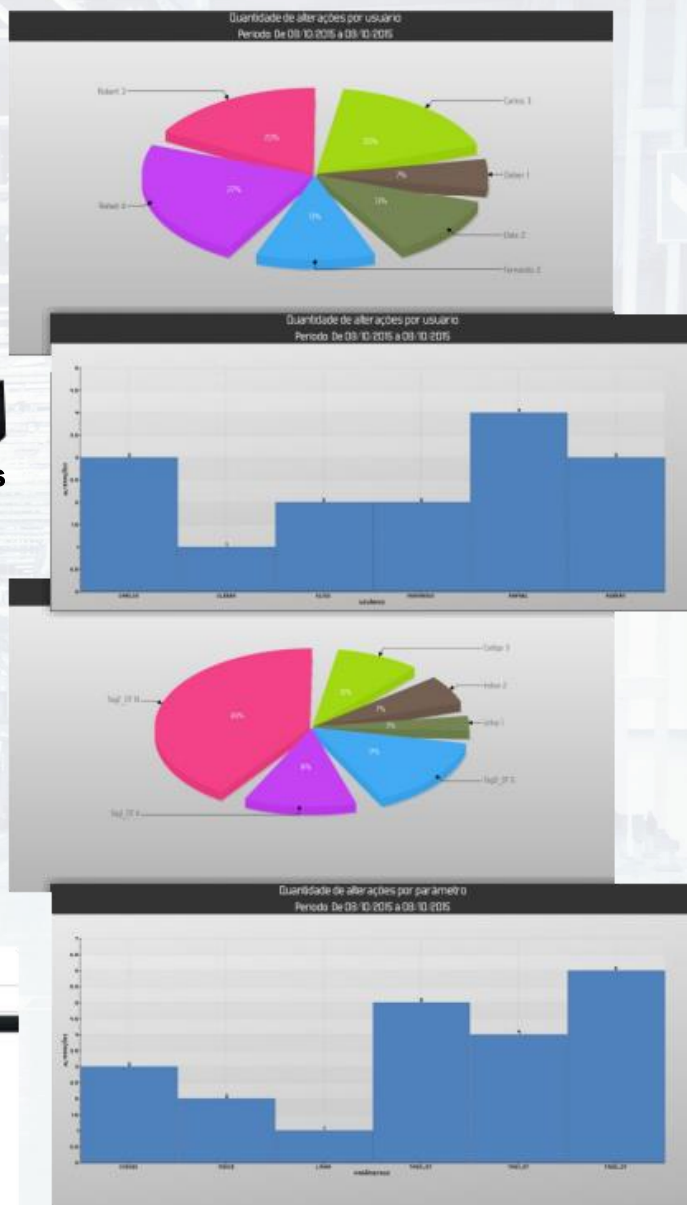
Quantidade de alterações por usuário
Período: De 08/10/2015 a 08/10/2015

Robert 3
Carlos 3
Cleber 1
Elias 2
Fernando 2
Rafael 4
20%
20%
7%
13%
13%
27%

Quantidade de alterações por usuário
Período: De 08/10/2015 a 08/10/2015

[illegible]

Coifas 3
Índice 2
Linha 1
TagE_3T 5
TagE_3T 4
TagE_3T 14
10%
7%
3%
17%
13%
48%

Quantidade de alterações por parâmetro
Período: De 08/10/2015 a 08/10/2015

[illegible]